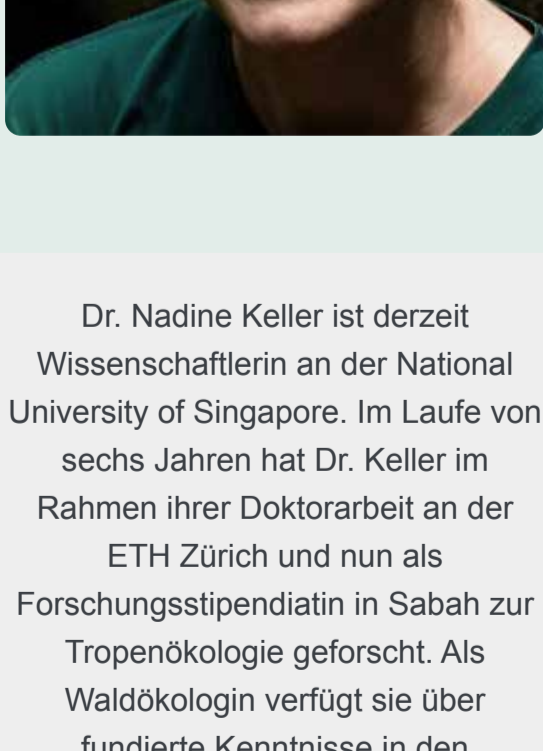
Dr. Nadine Keller ist derzeit Wissenschaftlerin an der National University of Singapore. Im Laufe von sechs Jahren hat Dr. Keller im Rahmen ihrer Doktorarbeit an der ETH Zürich und nun als Forschungsstipendiatin in Sabah zur Tropenökologie geforscht. Als Waldökologin verfügt sie über fundierte Kenntnisse in den